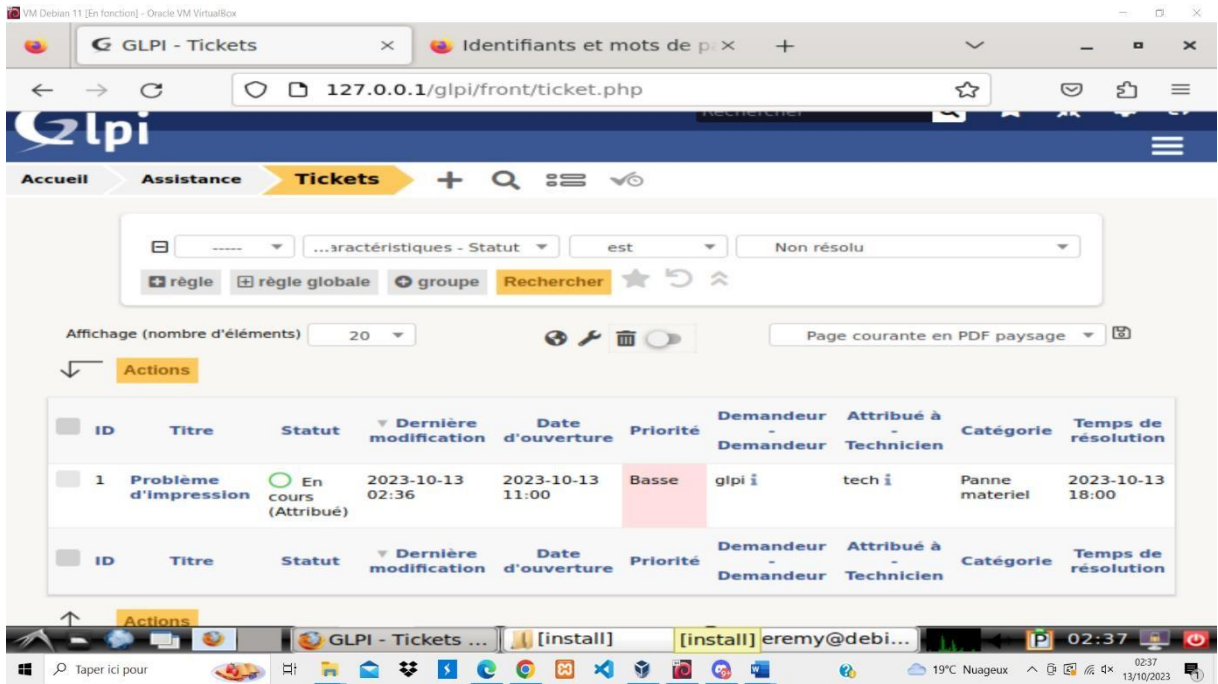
VM Debian 11 [En fonction] - Oracle VM VirtualBox

GLPI - Tickets × Identifiants et mots de p ×

127.0.0.1/glpi/front/ticket.php

glpi

Rechercher

Accueil Assistance Tickets

----- …aractéristiques - Statut est Non résolu

règle règle globale groupe Rechercher

Affichage (nombre d'éléments) 20

Page courante en PDF paysage

Actions

| ID | Titre | Statut | Dernière modification | Date d'ouverture | Priorité | Demandeur - Demandeur | Attribué à - Technicien | Catégorie | Temps de résolution |
|---|---|---|---|---|---|---|---|---|---|
| 1 | Problème d'impression | En cours (Attribué) | 2023-10-13 02:36 | 2023-10-13 11:00 | Basse | glpi | tech | Panne materiel | 2023-10-13 18:00 |
| ID | Titre | Statut | Dernière modification | Date d'ouverture | Priorité | Demandeur - Demandeur | Attribué à - Technicien | Catégorie | Temps de résolution |

Actions

GLPI - Tickets ... [install] [install] eremy@debi... 02:37

Taper ici pour 19°C Nuageux 02:37 13/10/2023